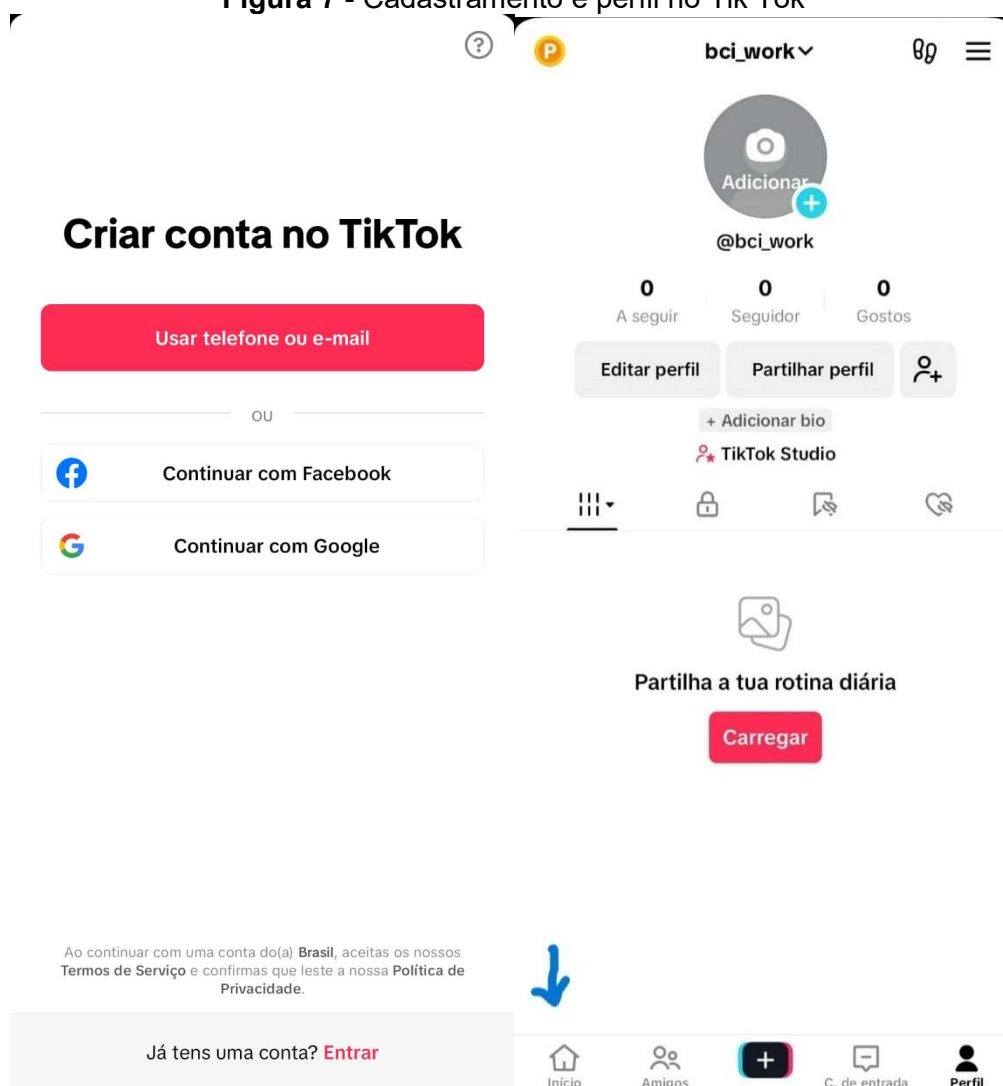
**Figura 7** - Cadastramento e perfil no TikTok

Criar conta no TikTok

Usar telefone ou e-mail

OU

Continuar com Facebook

Continuar com Google

Ao continuar com uma conta do(a) **Brasil**, aceitas os nossos **Termos de Serviço** e confirmas que leste a nossa **Política de Privacidade**.

Já tens uma conta? Entrar

P

bci_work

Adicionar

@bci_work

| 0 | 0 | 0 |
|---|---|---|
| A seguir | Seguidor | Gostos |

Editar perfil

Partilhar perfil

+ Adicionar bio

TikTok Studio

Partilha a tua rotina diária

Carregar

Início

Amigos

C. de entrada

Perfil